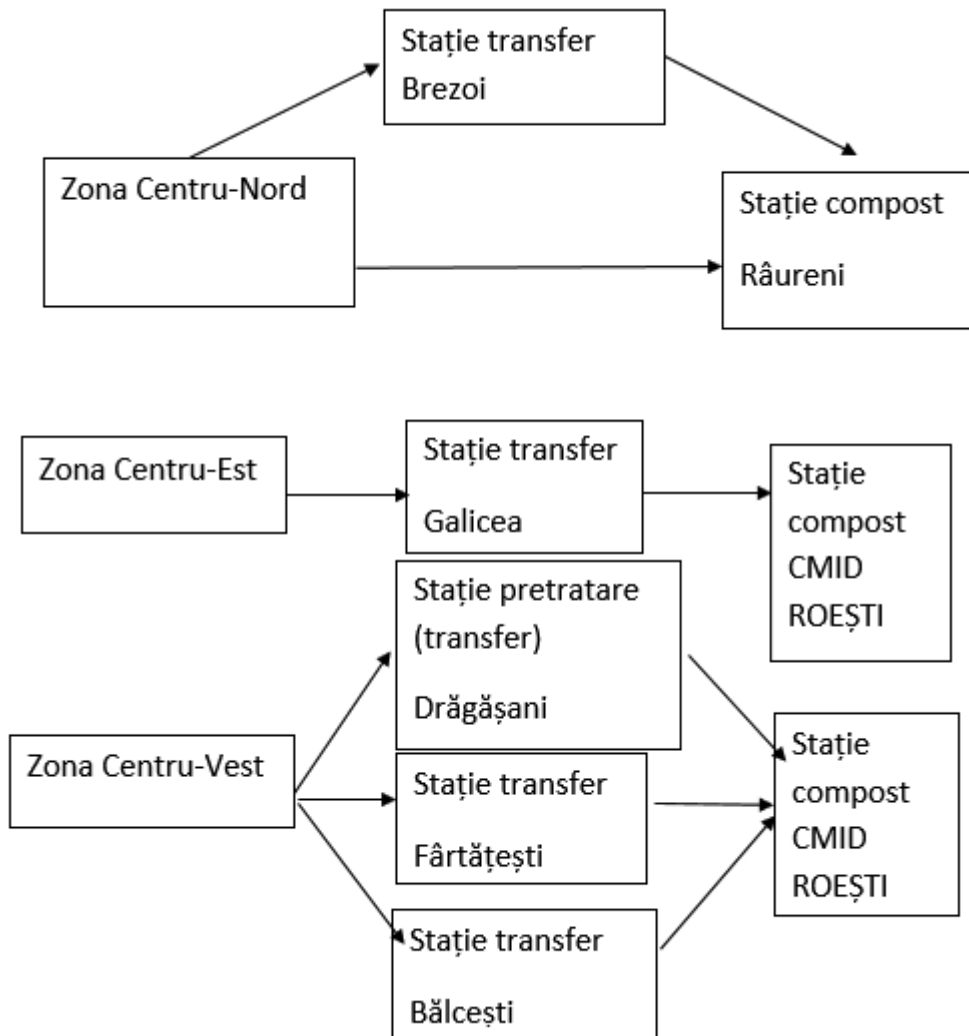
Stație transfer Brezoi

Zona Centru-Nord

Stație compost Râureni

Zona Centru-Est

Stație transfer Galicea

Stație compost CMID ROEȘTI

Stație pretratare (transfer) Drăgășani

Zona Centru-Vest

Stație transfer Fârtățești

Stație compost CMID ROEȘTI

Stație transfer Bălcești